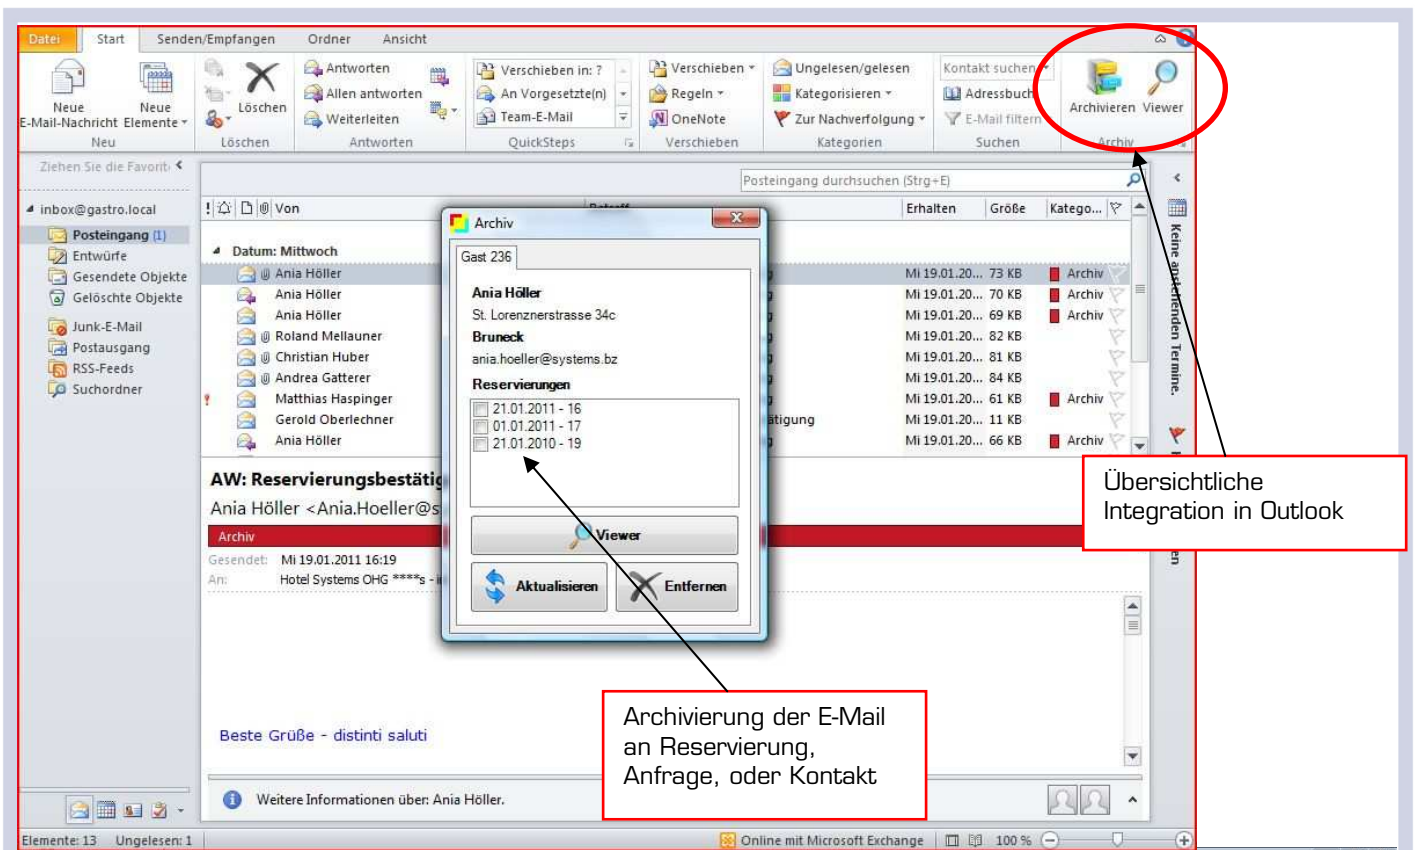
Datei Start Senden/Empfangen Ordner Ansicht

Neue E-Mail-Nachricht Neue Elemente Neu
Löschen Löschen
Antworten Allen antworten Weiterleiten Antworten
Verschieben in: ? An Vorgesetzte(n) Team-E-Mail QuickSteps
Verschieben Regeln OneNote Verschieben
Ungelesen/gelesen Kategorisieren Zur Nachverfolgung Kategorien
Kontakt suchen Adressbuch E-Mail filtern Suchen
Archivieren Viewer Archiv

Ziehen Sie die Favorit

inbox@gastro.local
Posteingang (1)
Entwürfe
Gesendete Objekte
Gelöschte Objekte
Junk-E-Mail
Postausgang
RSS-Feeds
Suchordner

Posteingang durchsuchen (Strg+E)

Von Erhalten Größe Katego...
Datum: Mittwoch
| Von | Erhalten | Größe | Kategorie |
|---|---|---|---|
| Ania Höller | Mi 19.01.20... | 73 KB | Archiv |
| Ania Höller | Mi 19.01.20... | 70 KB | Archiv |
| Ania Höller | Mi 19.01.20... | 69 KB | Archiv |
| Roland Mellauner | Mi 19.01.20... | 82 KB | |
| Christian Huber | Mi 19.01.20... | 81 KB | |
| Andrea Gatterer | Mi 19.01.20... | 84 KB | |
| Matthias Haspinger | Mi 19.01.20... | 61 KB | Archiv |
| Gerold Oberlechner | Mi 19.01.20... | 11 KB | |
| Ania Höller | Mi 19.01.20... | 66 KB | Archiv |

ätigung

AW: Reservierungsbestätig
Ania Höller <Ania.Hoeller@s
Archiv
Gesendet: Mi 19.01.2011 16:19
An: Hotel Systems OHG ****s - i

Beste Grüße - distinti saluti

Weitere Informationen über: Ania Höller.

Elemente: 13 Ungelesen: 1 Online mit Microsoft Exchange 100 %

Keine anstehenden Termine.

Archiv
Gast 236
Ania Höller
St. Lorenznerstrasse 34c
Bruneck
ania.hoeller@systems.bz
Reservierungen
21.01.2011 - 16
01.01.2011 - 17
21.01.2010 - 19
Viewer
Aktualisieren
Entfernen

Übersichtliche Integration in Outlook

Archivierung der E-Mail an Reservierung, Anfrage, oder Kontakt